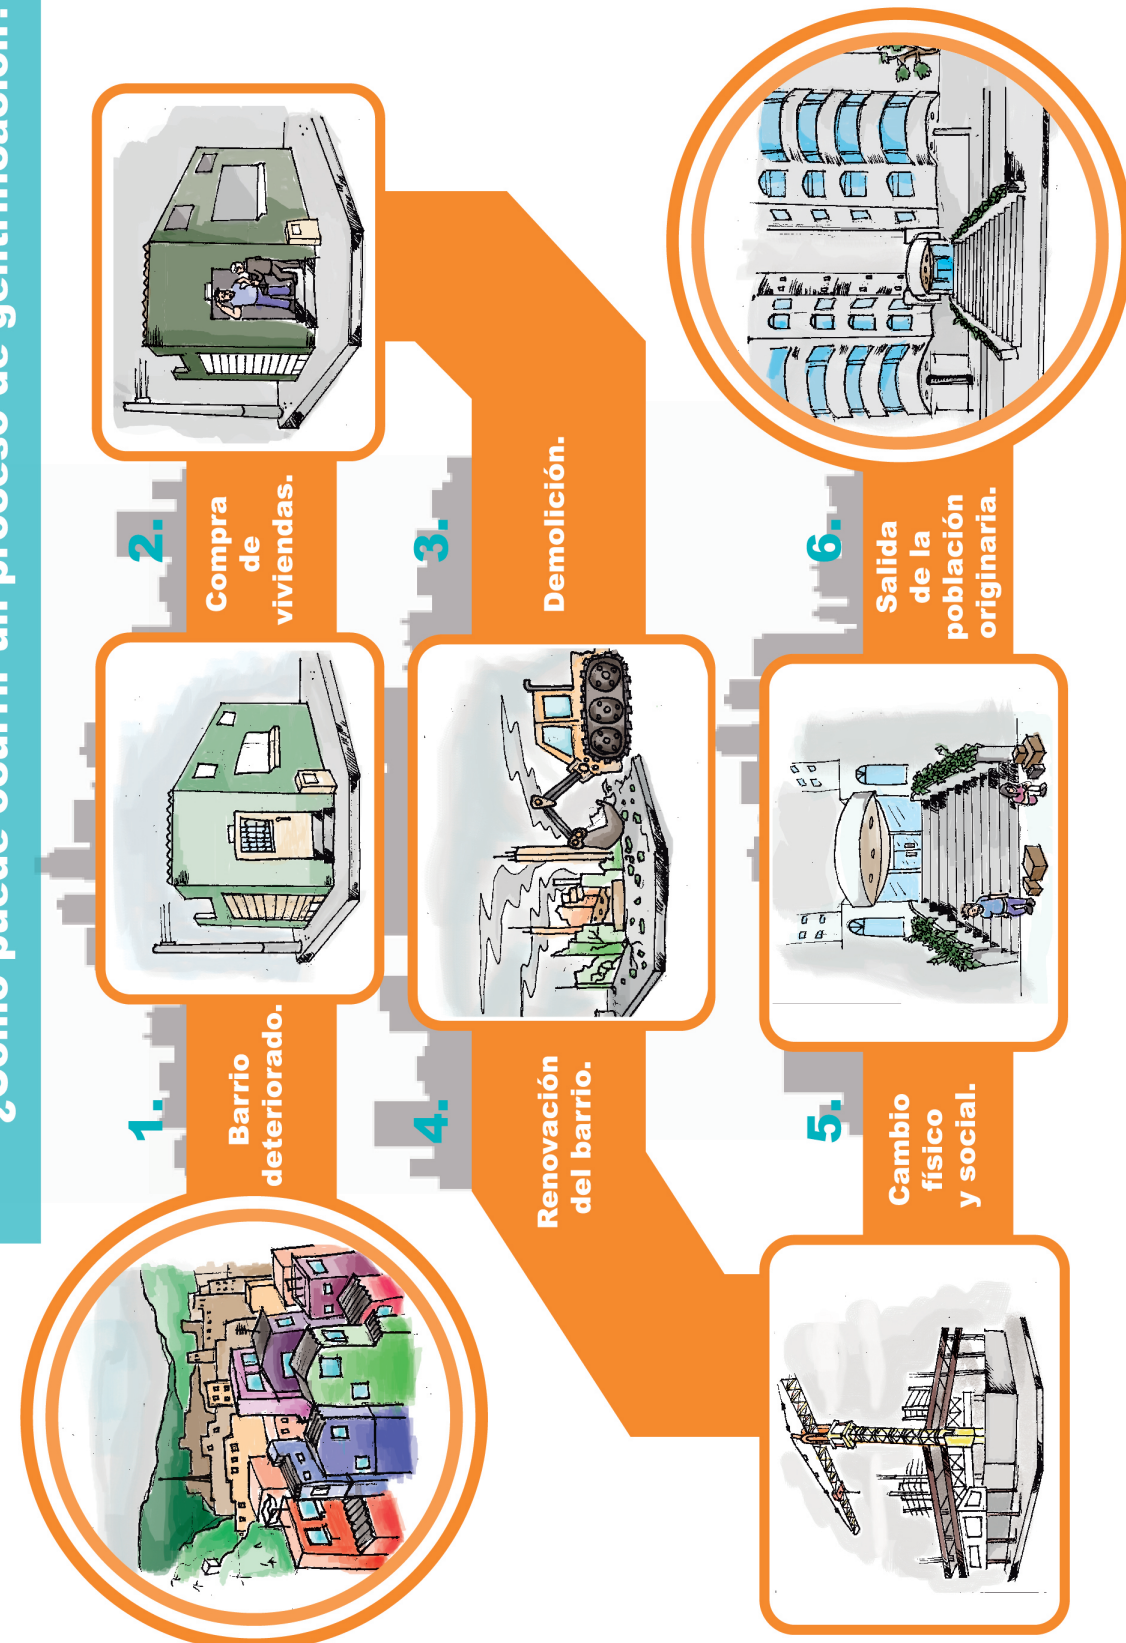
¿Cómo puede ocurrir un proceso de gentrificación?

1. Barrio deteriorado.

2. Compra de viviendas.

3. Demolición.

4. Renovación del barrio.

5. Cambio físico y social.

6. Salida de la población originaria.